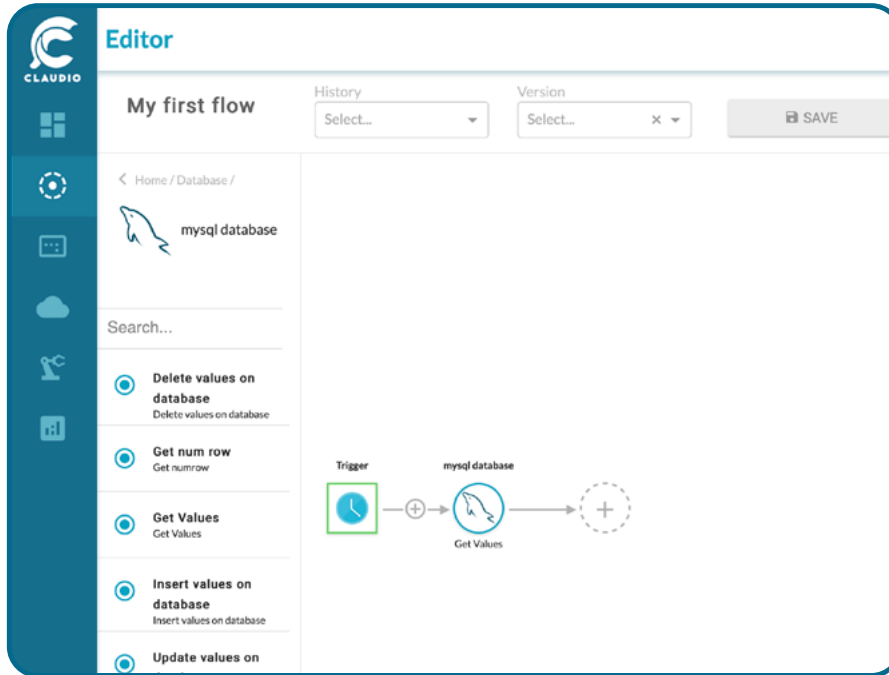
CLAUDIO

Editor

My first flow

History
Select...

Version
Select...

SAVE

Home / Database /

mysql database

Search...

Delete values on database
Delete values on database

Get num row
Get numrow

Get Values
Get Values

Insert values on database
Insert values on database

Update values on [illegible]

Trigger

mysql database

Get Values